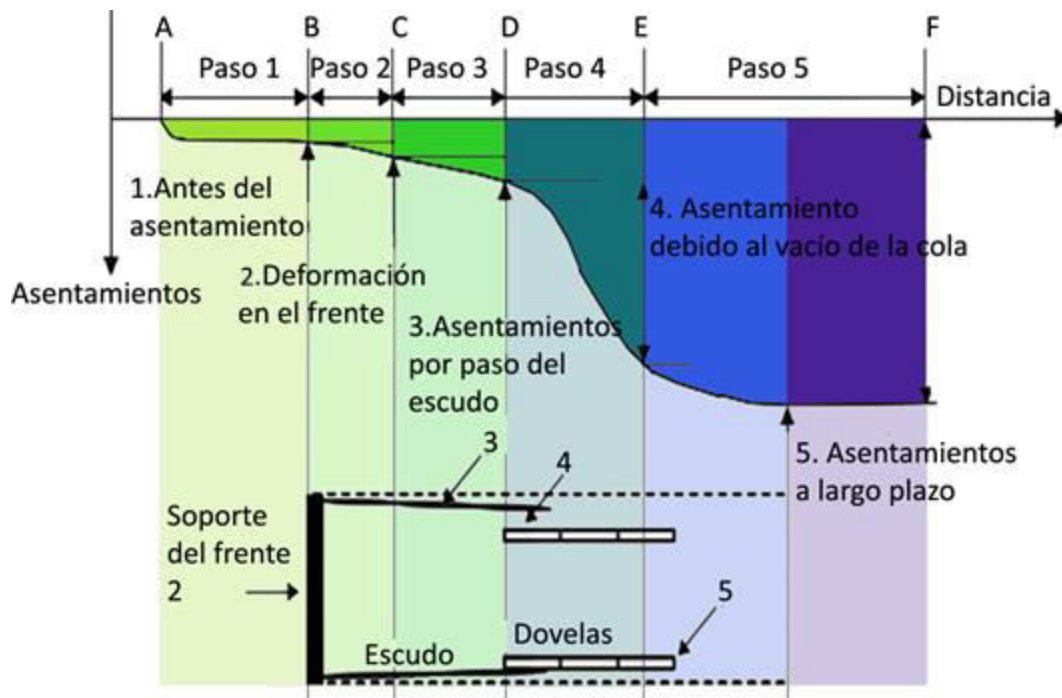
A B C D E F

Paso 1 Paso 2 Paso 3 Paso 4 Paso 5

Distancia

Asentamientos

1.Antes del asentamiento

2.Deformación en el frente

3.Asentamientos por paso del escudo

4. Asentamiento debido al vacío de la cola

5. Asentamientos a largo plazo

3

4

5

Soporte del frente 2

Escudo

Dovelas